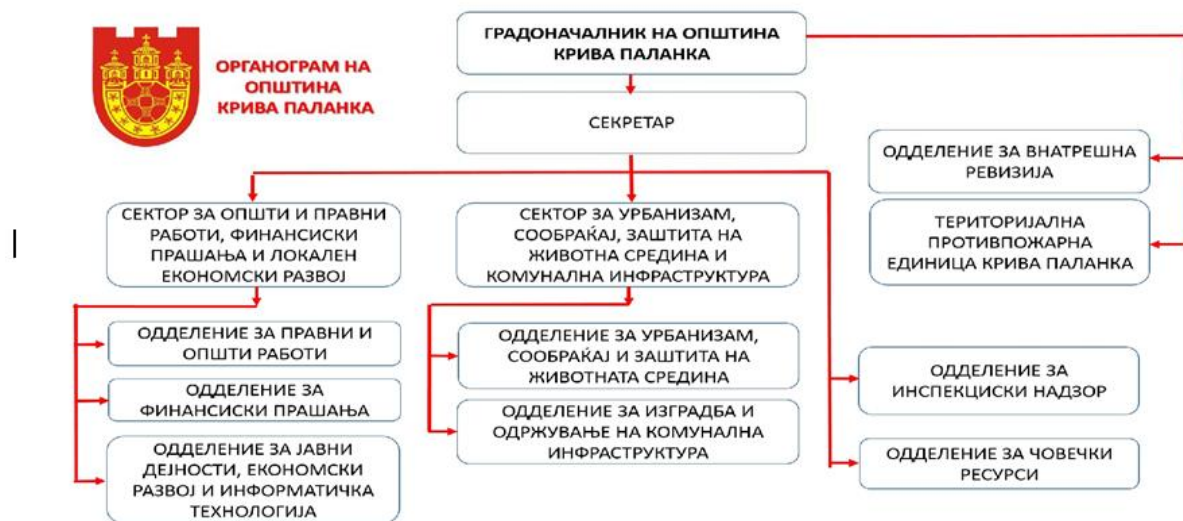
ОРГАНОГРАМ НА ОПШТИНА КРИВА ПАЛАНКА

ГРАДОНАЧАЛНИК НА ОПШТИНА КРИВА ПАЛАНКА

СЕКРЕТАР

ОДДЕЛЕНИЕ ЗА ВНАТРЕШНА РЕВИЗИЈА

ТЕРИТОРИЈАЛНА ПРОТИВПОЖАРНА ЕДИНИЦА КРИВА ПАЛАНКА

СЕКТОР ЗА ОПШТИ И ПРАВНИ РАБОТИ, ФИНАНСИСКИ ПРАШАЊА И ЛОКАЛЕН ЕКОНОМСКИ РАЗВОЈ

СЕКТОР ЗА УРБАНИЗАМ, СООБРАЌАЈ, ЗАШТИТА НА ЖИВОТНА СРЕДИНА И КОМУНАЛНА ИНФРАСТРУКТУРА

ОДДЕЛЕНИЕ ЗА ПРАВНИ И ОПШТИ РАБОТИ

ОДДЕЛЕНИЕ ЗА ФИНАНСИСКИ ПРАШАЊА

ОДДЕЛЕНИЕ ЗА ЈАВНИ ДЕЈНОСТИ, ЕКОНОМСКИ РАЗВОЈ И ИНФОРМАТИЧКА ТЕХНОЛОГИЈА

ОДДЕЛЕНИЕ ЗА УРБАНИЗАМ, СООБРАЌАЈ И ЗАШТИТА НА ЖИВОТНАТА СРЕДИНА

ОДДЕЛЕНИЕ ЗА ИЗГРАДБА И ОДРЖУВАЊЕ НА КОМУНАЛНА ИНФРАСТРУКТУРА

ОДДЕЛЕНИЕ ЗА ИНСПЕКЦИСКИ НАДЗОР

ОДДЕЛЕНИЕ ЗА ЧОВЕЧКИ РЕСУРСИ